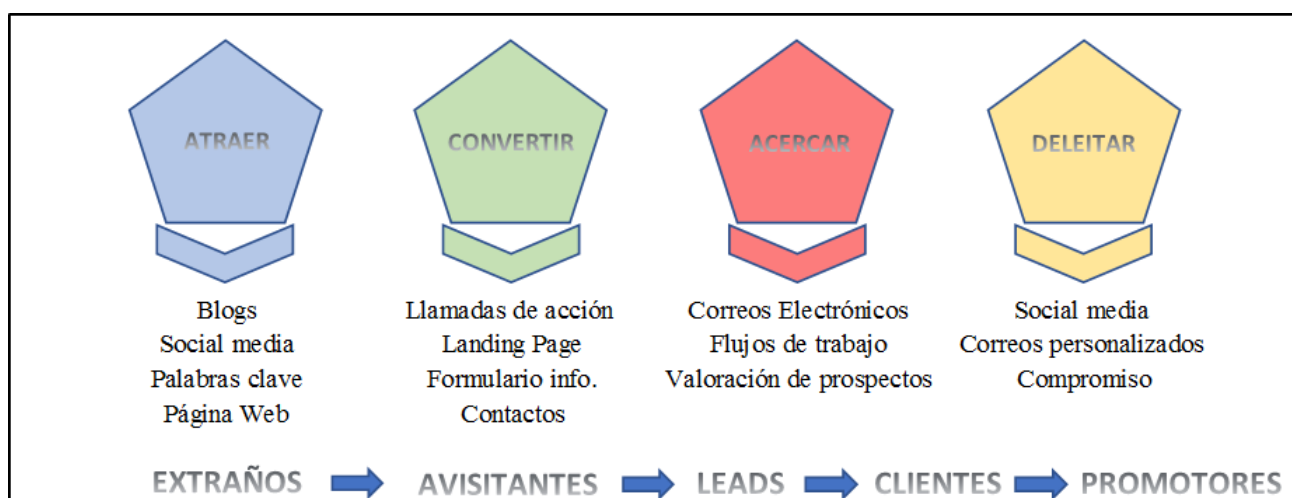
ATRAER

Blogs
Social media
Palabras clave
Página Web

CONVERTIR

Llamadas de acción
Landing Page
Formulario info.
Contactos

ACERCAR

Correos Electrónicos
Flujos de trabajo
Valoración de prospectos

DELEITAR

Social media
Correos personalizados
Compromiso

EXTRAÑOS AVISITANTES LEADS CLIENTES PROMOTORES